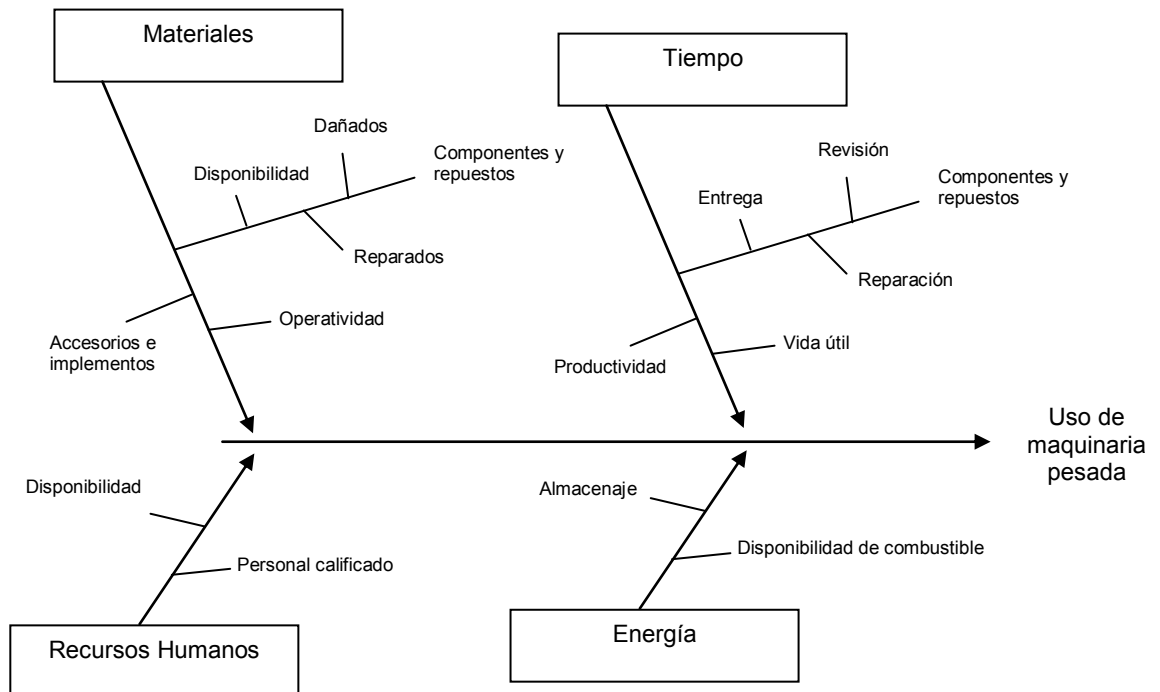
Materiales

Dañados

Disponibilidad

Componentes y repuestos

Reparados

Accesorios e implementos

Operatividad

Tiempo

Revisión

Entrega

Componentes y repuestos

Reparación

Productividad

Vida útil

Uso de maquinaria pesada

Disponibilidad

Personal calificado

Recursos Humanos

Almacenaje

Disponibilidad de combustible

Energía